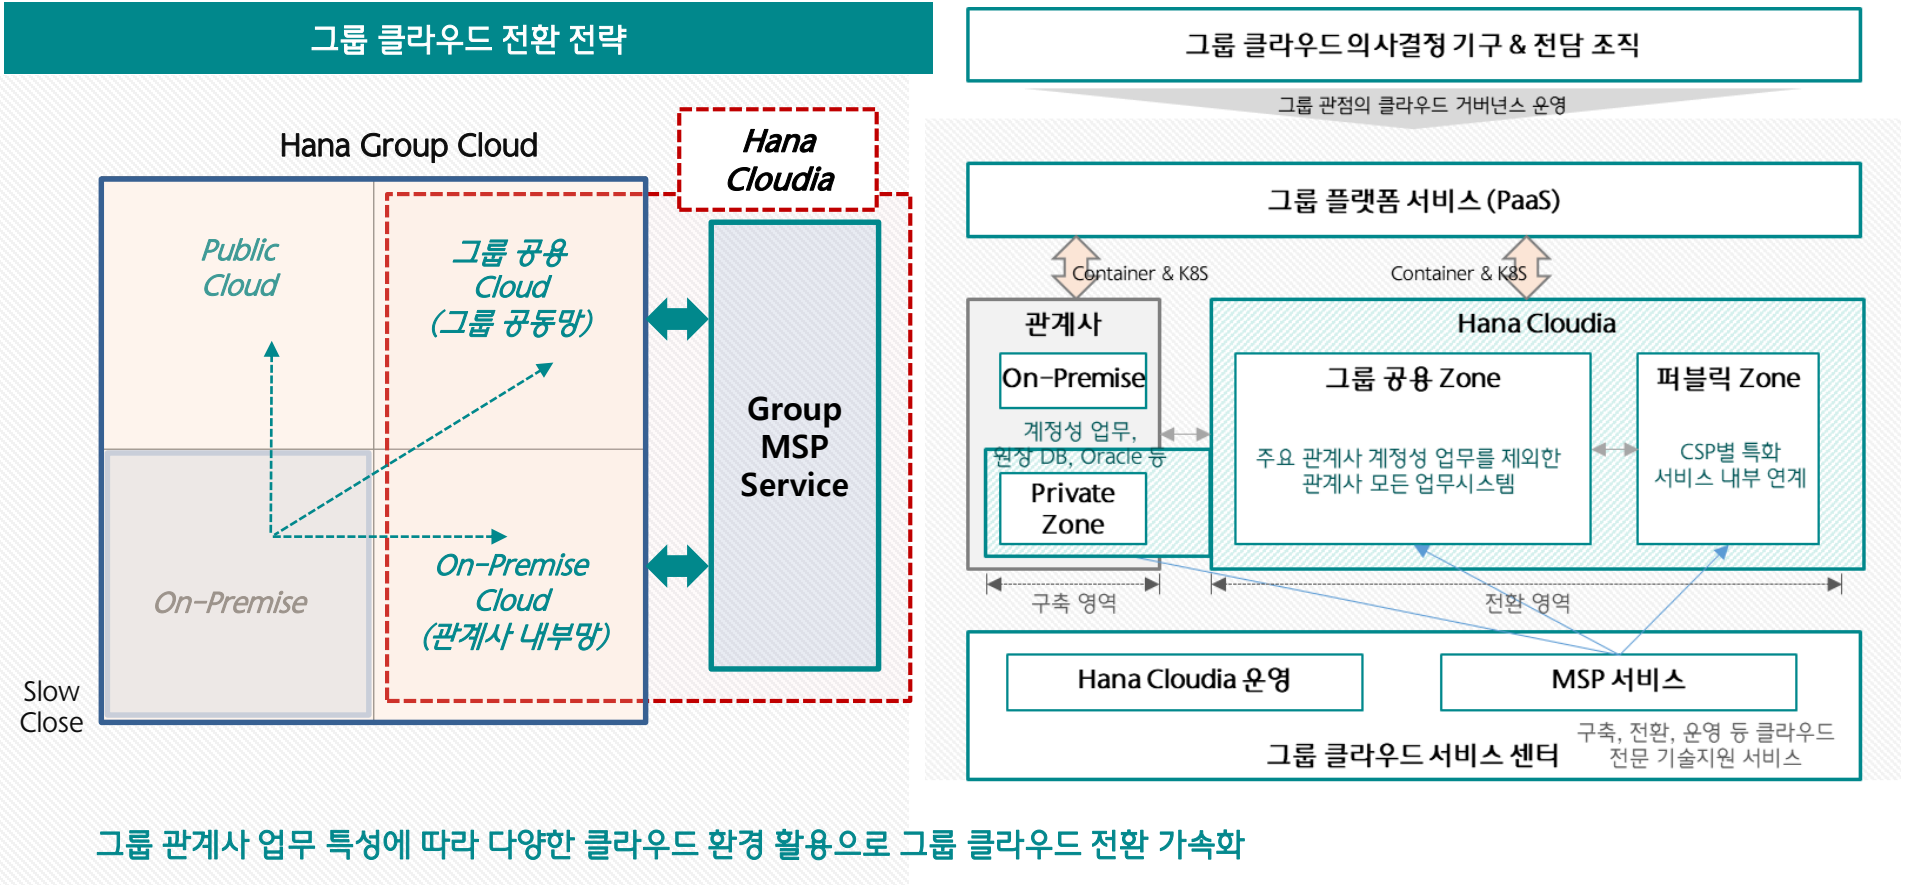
그룹 클라우드 전환 전략

Hana Group Cloud

Hana Cloudia

Public Cloud

그룹 공용 Cloud (그룹 공동망)

Group MSP Service

On-Premise

On-Premise Cloud (관계사 내부망)

Slow Close

그룹 클라우드 의사결정 기구 & 전담 조직

그룹 관점의 클라우드 거버넌스 운영

그룹 플랫폼 서비스 (PaaS)

Container & K8S

Container & K8S

관계사

On-Premise

계정성 업무, 원장 DB, Oracle 등

Private Zone

Hana Cloudia

그룹 공용 Zone

주요 관계사 계정성 업무를 제외한 관계사 모든 업무시스템

퍼블릭 Zone

CSP별 특화 서비스 내부 연계

구축 영역

전환 영역

Hana Cloudia 운영

MSP 서비스

구축, 전환, 운영 등 클라우드 전문 기술지원 서비스

그룹 클라우드 서비스 센터

그룹 관계사 업무 특성에 따라 다양한 클라우드 환경 활용으로 그룹 클라우드 전환 가속화